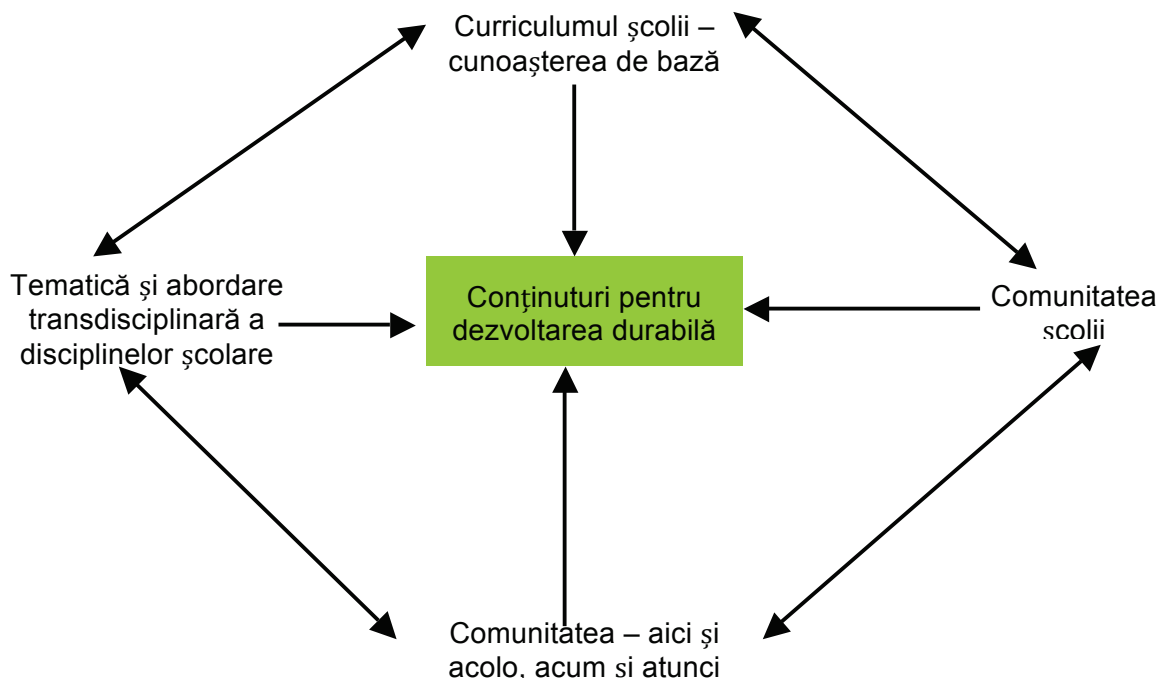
Curriculumul școlii – cunoașterea de bază

Tematică și abordare transdisciplinară a disciplinelor școlare

Conținuturi pentru dezvoltarea durabilă

Comunitatea școlii

Comunitatea – aici și acolo, acum și atunci